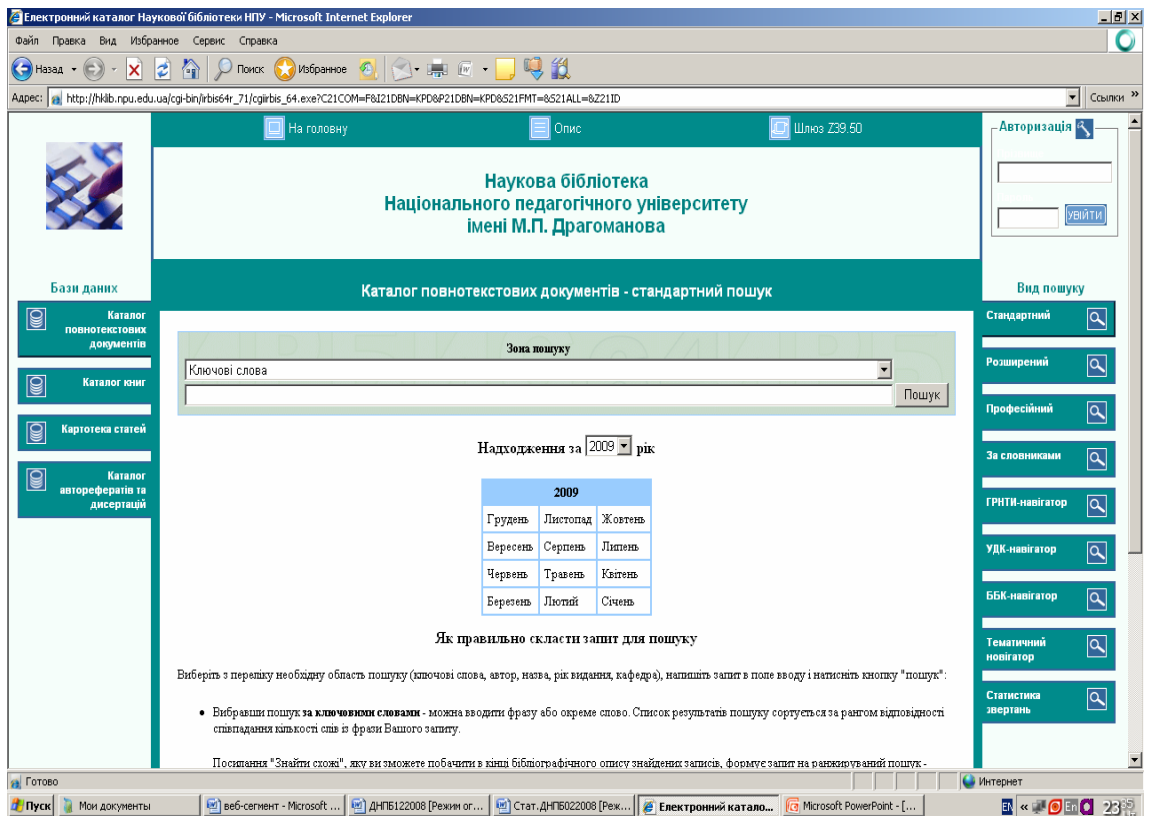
Електронний каталог Наукової бібліотеки НПУ - Microsoft Internet Explorer

Файл Правка Вид Избранное Сервис Справка

Назад Поиск Избранное

Адрес: http://hklib.npu.edu.ua/cgi-bin/irbis64r_71/cgiirbis_64.exe?C21COM=F&I21DBN=KPD&P21DBN=KPD&S21FMT=&S21ALL=&Z21ID

Ссылки »

На головну Опис Шлюз Z39.50

Авторизація

УВІЙТИ

Наукова бібліотека
Національного педагогічного університету
імені М.П. Драгоманова

Бази даних

Каталог повнотекстових документів - стандартний пошук

Вид пошуку

Каталог повнотекстових документів

Каталог книг

Картотека статей

Каталог авторефератів та дисертацій

Зона пошуку

Ключові слова

Пошук

Надходження за 2009 рік

| 2009 | | |
|---|---|---|
| Грудень | Листопад | Жовтень |
| Вересень | Серпень | Липень |
| Червень | Травень | Квітень |
| Березень | Лютий | Січень |

Як правильно скласти запит для пошуку

Виберіть з переліку необхідну область пошуку (ключові слова, автор, назва, рік видання, кафедра), напишіть запит в поле вводу і натисніть кнопку "пошук":

• Вибравши пошук за ключовими словами - можна вводити фразу або окреме слово. Список результатів пошуку сортується за рангом відповідності співпадання кількості слів із фрази Вашого запиту.

Посилання "Знайти схожі", яку ви зможете побачити в кінці бібліографічного опису знайдених записів, формує запит на ранжируваний пошук -

Стандартний

Розширений

Професійний

За словниками

ГРНТИ-навігатор

УДК-навігатор

ББК-навігатор

Тематичний новігатор

Статистика звертань

Готово

Интернет

Пуск Мои документы веб-сегмент - Microsoft ... ДНП6122008 [Режим ог... Стат. ДНП6022008 [Реж... Електронний катало... Microsoft PowerPoint - [...

EN 23:35